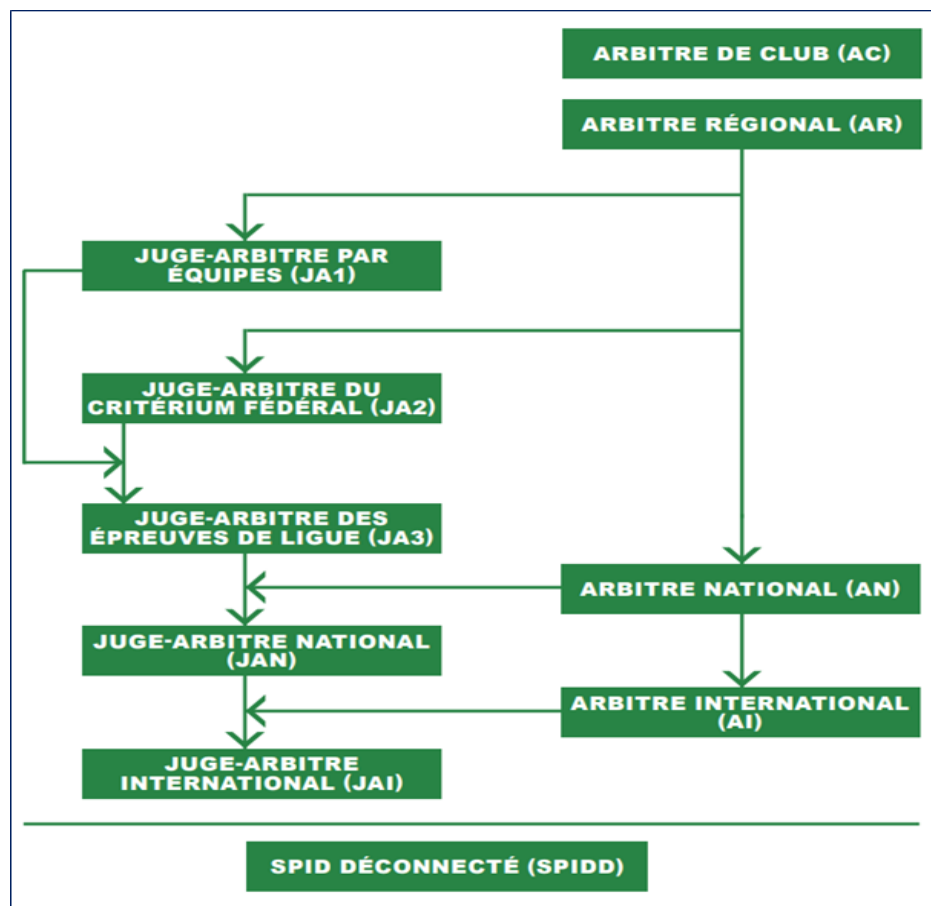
ARBITRE DE CLUB (AC)

ARBITRE RÉGIONAL (AR)

JUGE-ARBITRE PAR ÉQUIPES (JA1)

JUGE-ARBITRE DU CRITÉRIUM FÉDÉRAL (JA2)

JUGE-ARBITRE DES ÉPREUVES DE LIGUE (JA3)

ARBITRE NATIONAL (AN)

JUGE-ARBITRE NATIONAL (JAN)

ARBITRE INTERNATIONAL (AI)

JUGE-ARBITRE INTERNATIONAL (JAI)

SPID DÉCONNECTÉ (SPIDD)